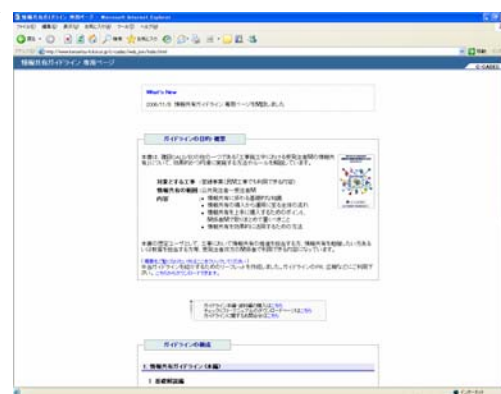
情報共有ガイドライン 専用ページ - Microsoft Internet Explorer

What's New

2006/11/5 情報共有ガイドライン 専用ページを開設しました

ガイドラインの目的・概要

対象とする工事

情報共有の範囲

内容

ガイドラインの構成

1 情報共有ガイドライン(本編)

1 基礎知識編

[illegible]